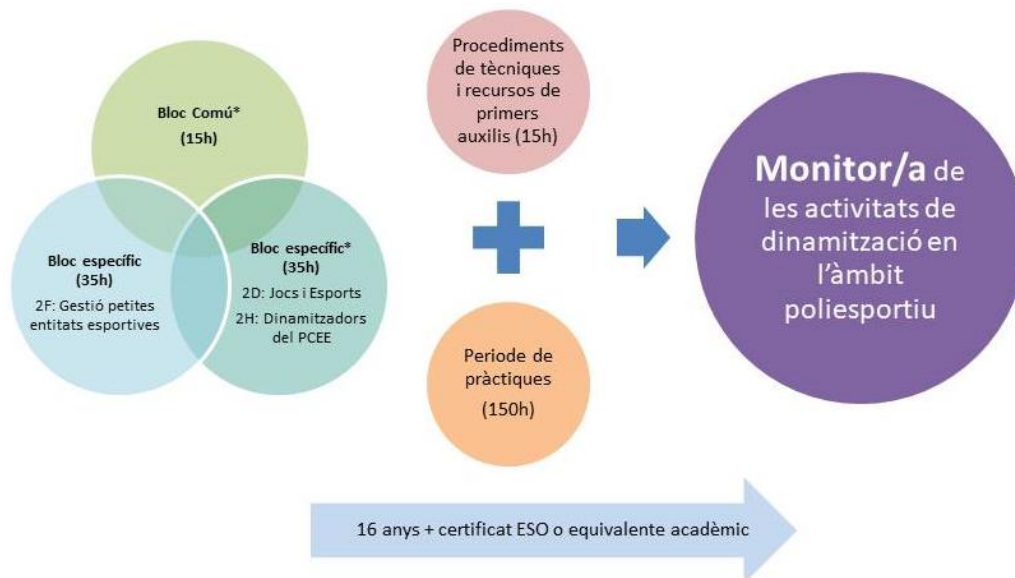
Bloc Comú*
(15h)

Bloc específic
(35h)
2F: Gestió petites entitats esportives

Bloc específic*
(35h)
2D: Jocs i Esports
2H: Dinamitzadors del PCEE

Procediments de tècniques i recursos de primers auxilis (15h)

Periode de pràctiques
(150h)

Monitor/a de les activitats de dinamització en l'àmbit poliesportiu

16 anys + certificat ESO o equivalente acadèmic